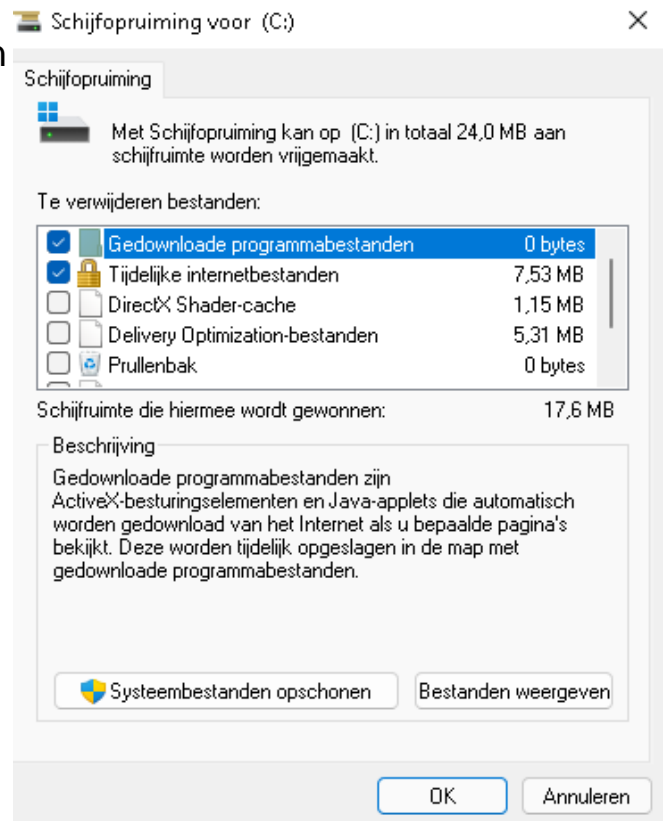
Schijfopruiming voor (C:)

×

Schijfopruiming

Met Schijfopruiming kan op (C:) in totaal 24,0 MB aan schijfruimte worden vrijgemaakt.

Te verwijderen bestanden:

| | | |
|---|---|---|
| ☑ | Gedownloade programmabestanden | 0 bytes |
| ☑ | Tijdelijke internetbestanden | 7,53 MB |
| ☐ | DirectX Shader-cache | 1,15 MB |
| ☐ | Delivery Optimization-bestanden | 5,31 MB |
| ☐ | Prullenbak | 0 bytes |

Schijfruimte die hiermee wordt gewonnen: 17,6 MB

Beschrijving

Gedownloade programmabestanden zijn ActiveX-besturingselementen en Java-applets die automatisch worden gedownload van het Internet als u bepaalde pagina's bekijkt. Deze worden tijdelijk opgeslagen in de map met gedownloade programmabestanden.

Systeembestanden opschonen

Bestanden weergeven

OK

Annuleren